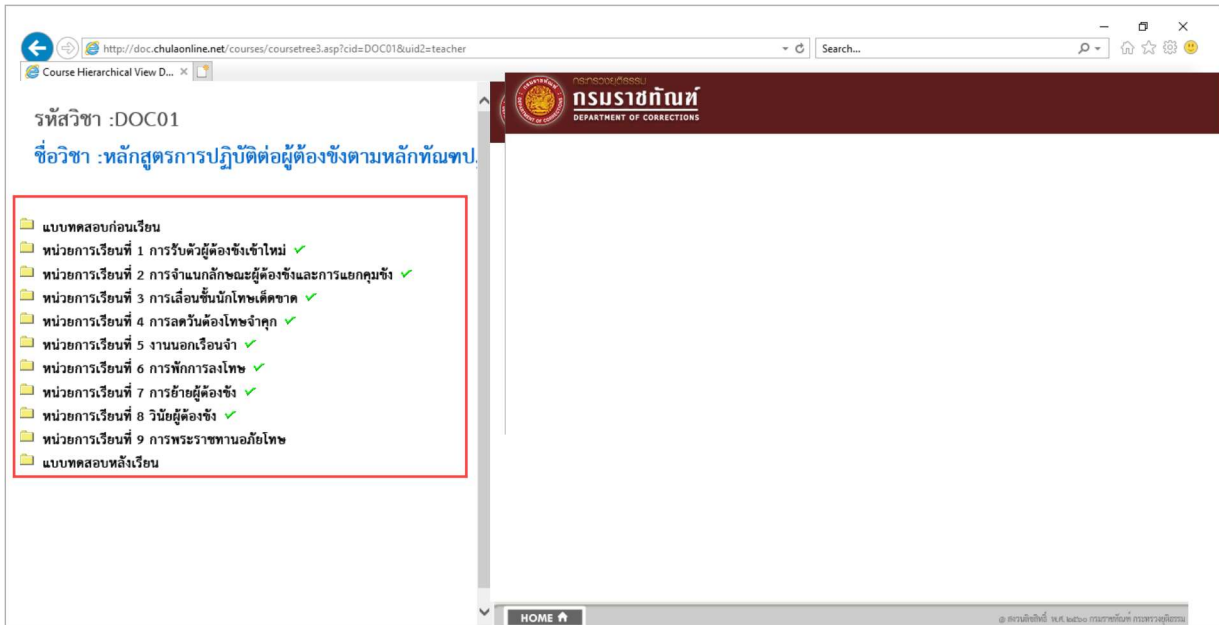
http://doc.chulaonline.net/courses/coursetree3.asp?cid=DOC01&uid2=teacher

Search...

Course Hierarchical View D... ×

รหัสวิชา :DOC01

ชื่อวิชา :หลักสูตรการปฏิบัติต่อผู้ต้องขังตามหลักทัณฑป

แบบทดสอบก่อนเรียน
หน่วยการเรียนที่ 1 การรับตัวผู้ต้องขังเข้าใหม่ ✓
หน่วยการเรียนที่ 2 การจำแนกลักษณะผู้ต้องขังและการแยกคุมขัง ✓
หน่วยการเรียนที่ 3 การเลื่อนชั้นนักโทษเด็ดขาด ✓
หน่วยการเรียนที่ 4 การลดวันต้องโทษจำคุก ✓
หน่วยการเรียนที่ 5 งานนอกเรือนจำ ✓
หน่วยการเรียนที่ 6 การพักการลงโทษ ✓
หน่วยการเรียนที่ 7 การย้ายผู้ต้องขัง ✓
หน่วยการเรียนที่ 8 วินัยผู้ต้องขัง ✓
หน่วยการเรียนที่ 9 การพระราชทานอภัยโทษ
แบบทดสอบหลังเรียน

กระทรวงยุติธรรม
กรมราชทัณฑ์
DEPARTMENT OF CORRECTIONS

HOME

© สงวนลิขสิทธิ์ พ.ศ. ๒๕๖๐ กรมราชทัณฑ์ กระทรวงยุติธรรม